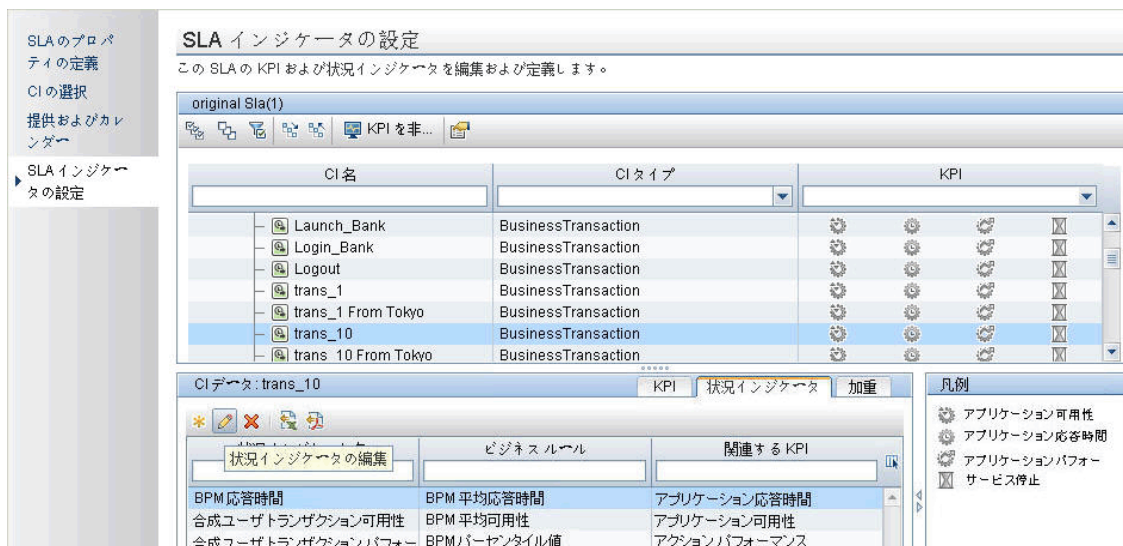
SLA のプロパティの定義
CI の選択
提供およびカレンダー
SLA インジケータの設定

SLA インジケータの設定

この SLA の KPI および状況インジケータを編集および定義します。

original Sla(1)

KPI を非...

| CI 名 | CI タイプ | KPI |
|---|---|---|
| Launch_Bank | BusinessTransaction | |
| Login_Bank | BusinessTransaction | |
| Logout | BusinessTransaction | |
| trans_1 | BusinessTransaction | |
| trans_1 From Tokyo | BusinessTransaction | |
| trans_10 | BusinessTransaction | |
| trans_10 From Tokyo | BusinessTransaction | |

CI データ: trans_10

KPI | 状況インジケータ | 加重

状況インジケータの編集

| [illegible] | ビジネス ルール | 関連する KPI |
|---|---|---|
| BPM 応答時間 | BPM 平均応答時間 | アプリケーション応答時間 |
| 合成ユーザ トランザクション可用性 | BPM 平均可用性 | アプリケーション可用性 |
| 合成ユーザ トランザクション パフォー | BPM パーセンタイル値 | アクション パフォーマンス |

凡例
アプリケーション可用性
アプリケーション応答時間
アプリケーション パフォー
サービス停止